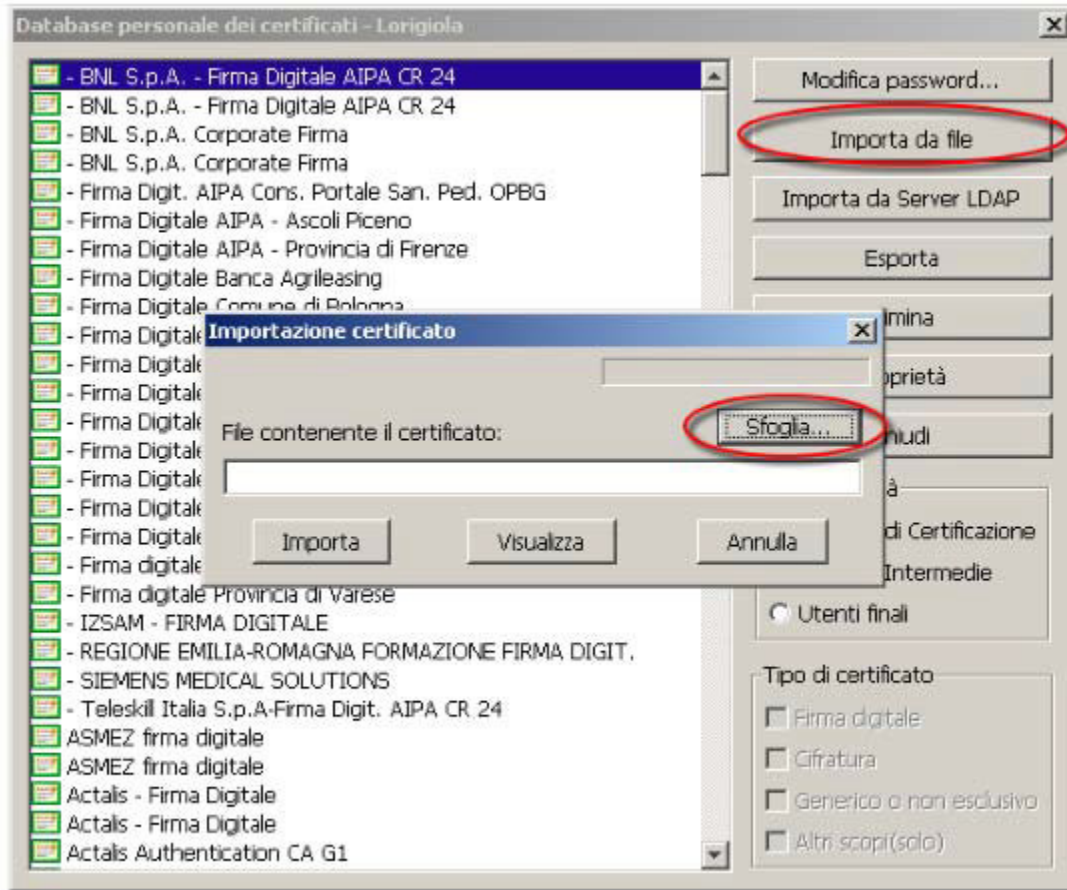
Database personale dei certificati - Lorigiola

- BNL S.p.A. - Firma Digitale AIPA CR 24
- BNL S.p.A. - Firma Digitale AIPA CR 24
- BNL S.p.A. Corporate Firma
- BNL S.p.A. Corporate Firma
- Firma Digit. AIPA Cons. Portale San. Ped. OPBG
- Firma Digitale AIPA - Ascoli Piceno
- Firma Digitale AIPA - Provincia di Firenze
- Firma Digitale Banca Agrileasing
- Firma Digitale Comune di Bologna
- Firma Digitale
- Firma Digitale
- Firma Digitale
- Firma Digitale
- Firma Digitale
- Firma Digitale
- Firma Digitale
- Firma Digitale
- Firma digitale
- Firma digitale Provincia di Varese
- IZSAM - FIRMA DIGITALE
- REGIONE EMILIA-ROMAGNA FORMAZIONE FIRMA DIGIT.
- SIEMENS MEDICAL SOLUTIONS
- Teleskill Italia S.p.A-Firma Digit. AIPA CR 24
ASMEZ firma digitale
ASMEZ firma digitale
Actalis - Firma Digitale
Actalis - Firma Digitale
Actalis Authentication CA G1

Modifica password...
Importa da file
Importa da Server LDAP
Esporta
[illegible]imina
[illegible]prietà
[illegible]hiudi
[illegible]à
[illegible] di Certificazione
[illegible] Intermedie
Utenti finali

Tipo di certificato
Firma digitale
Cifratura
Generico o non esclusivo
Altri scopi(solo)

Importazione certificato
File contenente il certificato:
Sfoglia...
Importa
Visualizza
Annulla